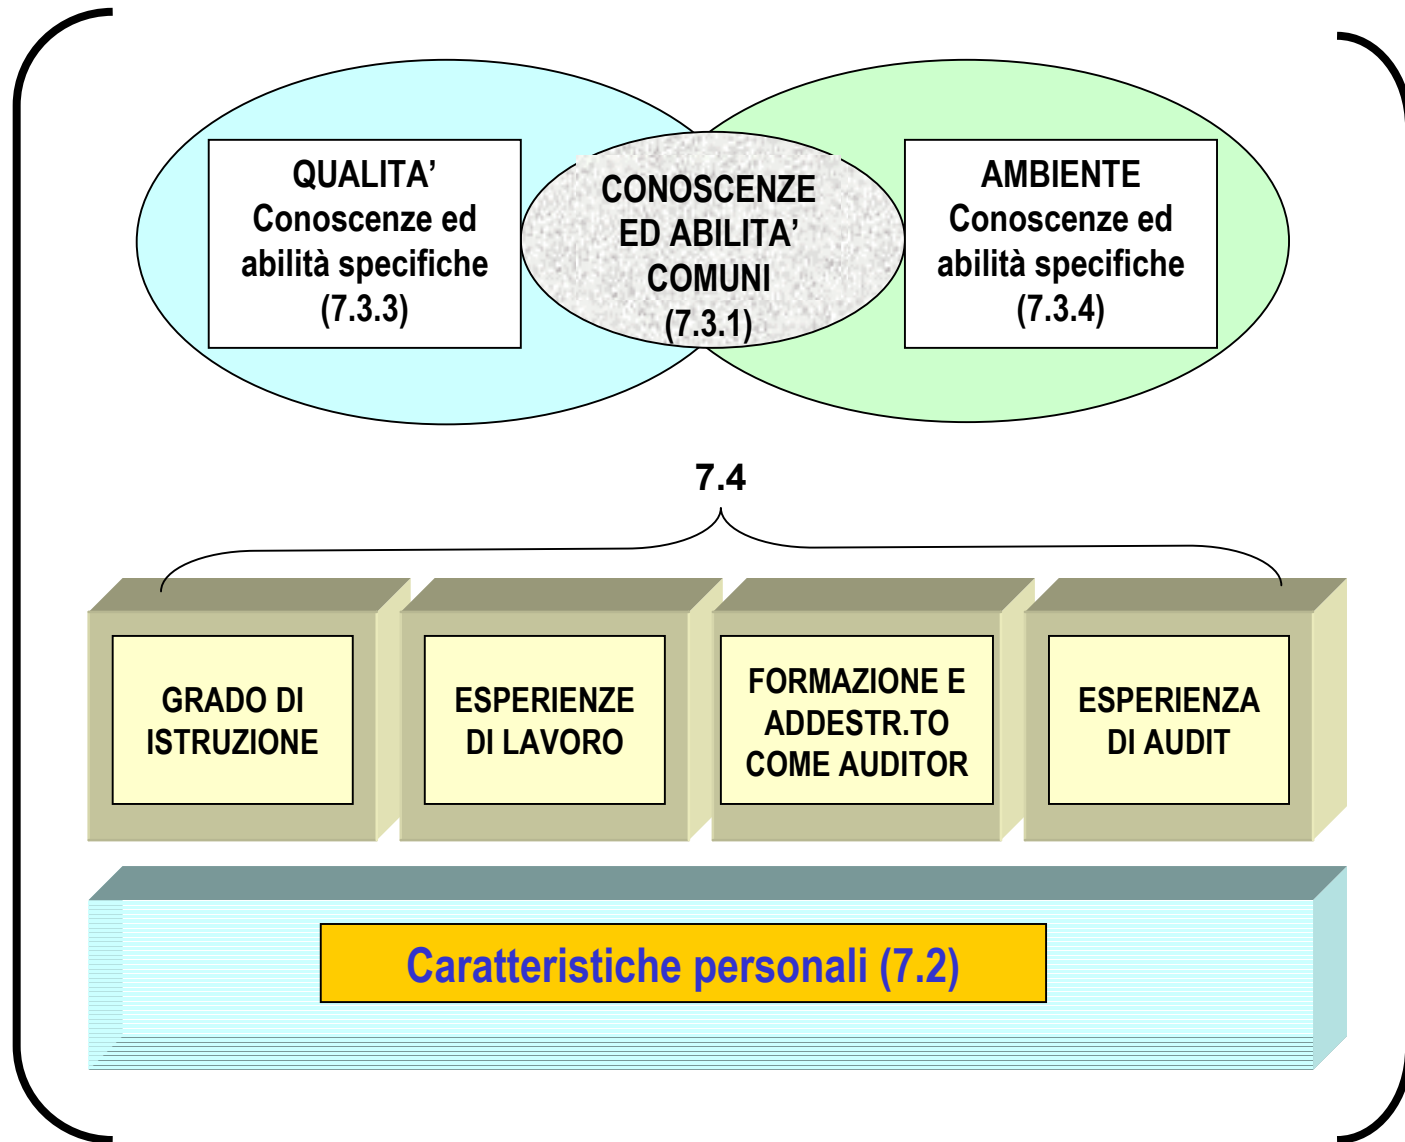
QUALITA’
Conoscenze ed abilità specifiche
(7.3.3)

CONOSCENZE ED ABILITA’ COMUNI
(7.3.1)

AMBIENTE
Conoscenze ed abilità specifiche
(7.3.4)

7.4

GRADO DI ISTRUZIONE

ESPERIENZE DI LAVORO

FORMAZIONE E ADDESTR.TO COME AUDITOR

ESPERIENZA DI AUDIT

Caratteristiche personali (7.2)